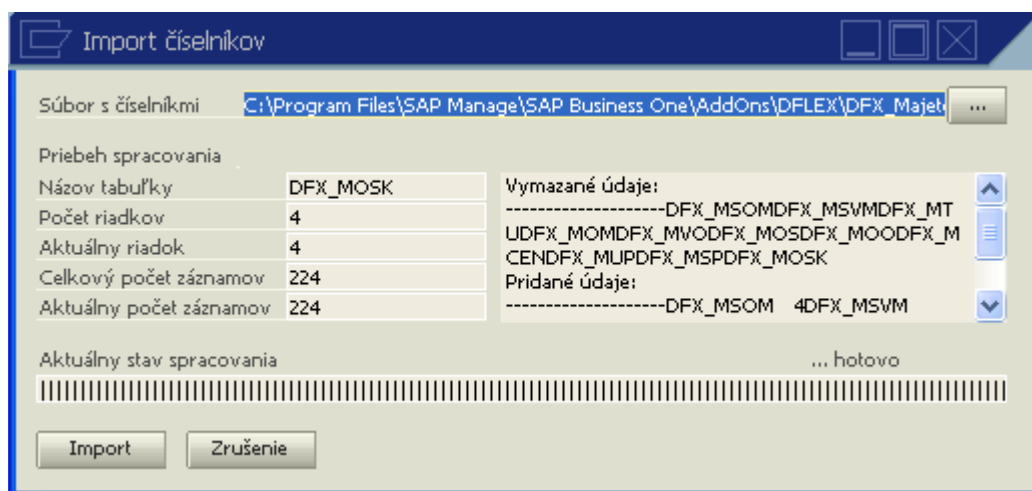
Import číselníkov

Súbor s číselníkmi C:\Program Files\SAP Manage\SAP Business One\AddOns\DFLEX\DFX_Majet ...

Priebeh spracovania

| Názov tabuľky | DFX_MOSK |
|---|---|
| Počet riadkov | 4 |
| Aktuálny riadok | 4 |
| Celkový počet záznamov | 224 |
| Aktuálny počet záznamov | 224 |

Vymazané údaje:
--------------------DFX_MSOMDFX_MSVMDFX_MTUDFX_MOMDFX_MVODFX_MOSDFX_MOODFX_MCENDFX_MUPDFX_MSPDFX_MOSK
Pridané údaje:
--------------------DFX_MSOM 4DFX_MSVM

Aktuálny stav spracovania ... hotovo

Import Zrušenie